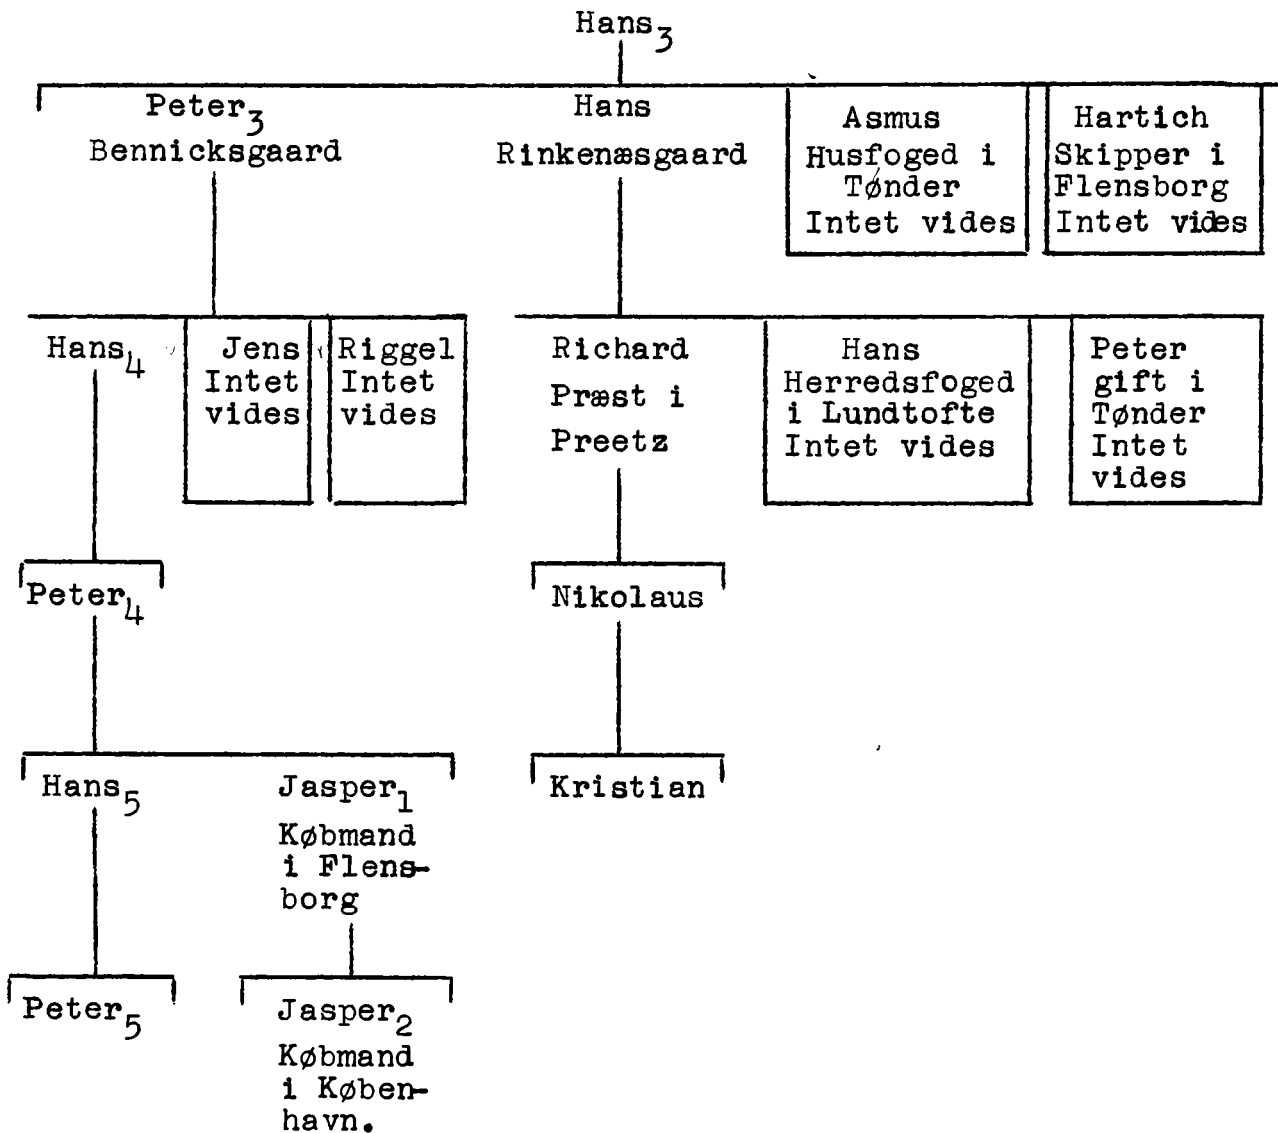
Hans$_3$

Peter$_3$
Bennicksgaard

Hans
Rinkenæsgaard

Asmus
Husfoged i
Tønder
Intet vides

Hartich
Skipper i
Flensborg
Intet vides

Hans$_4$

Jens
Intet
vides

Riggel
Intet
vides

Richard
Præst i
Preetz

Hans
Herredsfoged
i Lundtofte
Intet vides

Peter
gift i
Tønder
Intet
vides

Peter$_4$

Nikolaus

Hans$_5$

Jasper$_1$
Købmand
i Flensborg

Kristian

Peter$_5$

Jasper$_2$
Købmand
i København.